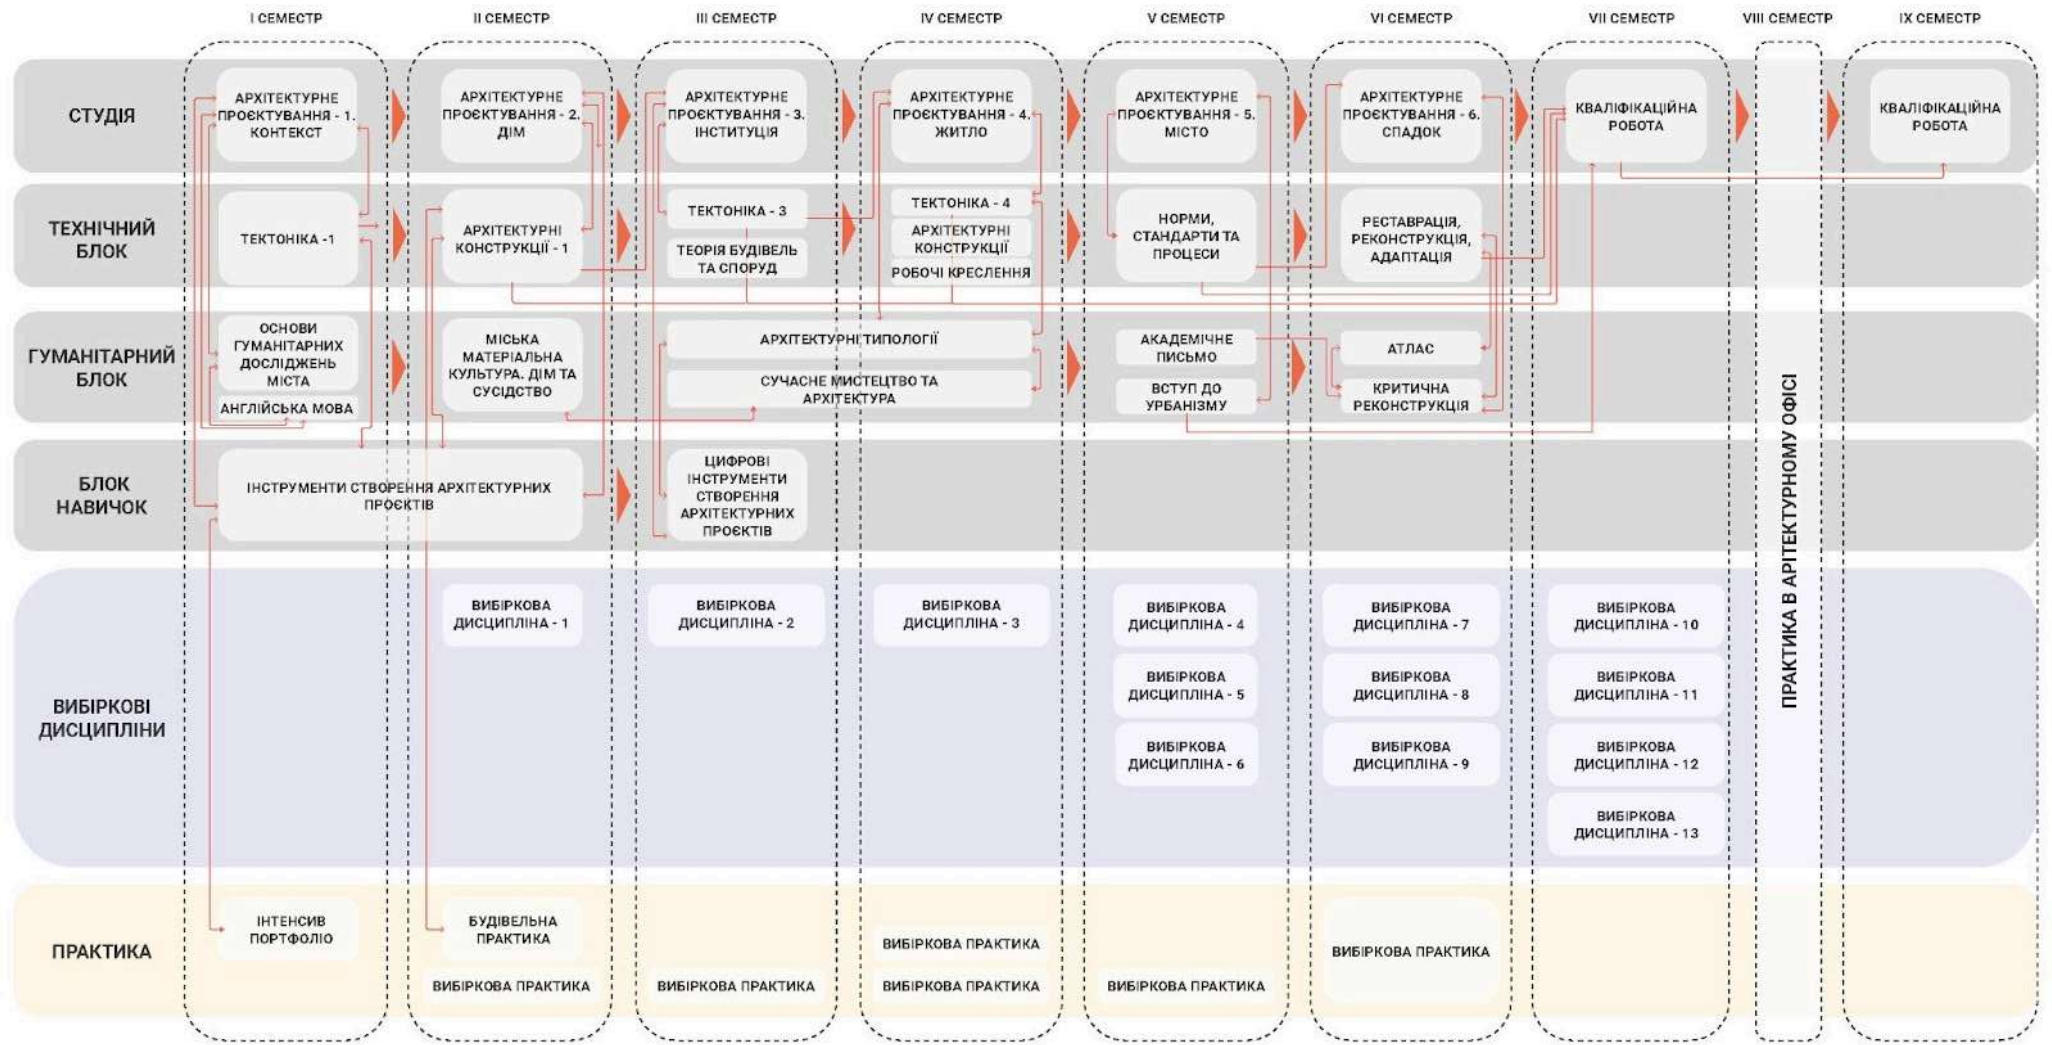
I СЕМЕСТР
II СЕМЕСТР
III СЕМЕСТР
IV СЕМЕСТР
V СЕМЕСТР
VI СЕМЕСТР
VII СЕМЕСТР
VIII СЕМЕСТР
IX СЕМЕСТР

СТУДІЯ
АРХІТЕКТУРНЕ ПРОЄКТУВАННЯ - 1. КОНТЕКСТ
АРХІТЕКТУРНЕ ПРОЄКТУВАННЯ - 2. ДІМ
АРХІТЕКТУРНЕ ПРОЄКТУВАННЯ - 3. ІНСТИТУЦІЯ
АРХІТЕКТУРНЕ ПРОЄКТУВАННЯ - 4. ЖИТЛО
АРХІТЕКТУРНЕ ПРОЄКТУВАННЯ - 5. МІСТО
АРХІТЕКТУРНЕ ПРОЄКТУВАННЯ - 6. СПАДОК
КВАЛІФІКАЦІЙНА РОБОТА
КВАЛІФІКАЦІЙНА РОБОТА

ТЕХНІЧНИЙ БЛОК
ТЕКТОНІКА -1
АРХІТЕКТУРНІ КОНСТРУКЦІЇ - 1
ТЕКТОНІКА - 3
ТЕОРІЯ БУДІВЕЛЬ ТА СПОРУД
ТЕКТОНІКА - 4
АРХІТЕКТУРНІ КОНСТРУКЦІЇ
РОБОЧІ КРЕСЛЕННЯ
НОРМИ, СТАНДАРТИ ТА ПРОЦЕСИ
РЕСТАВРАЦІЯ, РЕКОНСТРУКЦІЯ, АДАПТАЦІЯ

ГУМАНІТАРНИЙ БЛОК
ОСНОВИ ГУМАНІТАРНИХ ДОСЛІДЖЕНЬ МІСТА
АНГЛІЙСЬКА МОВА
МІСЬКА МАТЕРІАЛЬНА КУЛЬТУРА. ДІМ ТА СУСІДСТВО
АРХІТЕКТУРНІ ТИПОЛОГІЇ
СУЧАСНЕ МИСТЕЦТВО ТА АРХІТЕКТУРА
АКАДЕМІЧНЕ ПИСЬМО
ВСТУП ДО УРБАНІЗМУ
АТЛАС
КРИТИЧНА РЕКОНСТРУКЦІЯ

БЛОК НАВИЧОК
ІНСТРУМЕНТИ СТВОРЕННЯ АРХІТЕКТУРНИХ ПРОЄКТІВ
ЦИФРОВІ ІНСТРУМЕНТИ СТВОРЕННЯ АРХІТЕКТУРНИХ ПРОЄКТІВ

ВИБІРКОВІ ДИСЦИПЛІНИ
ВИБІРКОВА ДИСЦИПЛІНА - 1
ВИБІРКОВА ДИСЦИПЛІНА - 2
ВИБІРКОВА ДИСЦИПЛІНА - 3
ВИБІРКОВА ДИСЦИПЛІНА - 4
ВИБІРКОВА ДИСЦИПЛІНА - 5
ВИБІРКОВА ДИСЦИПЛІНА - 6
ВИБІРКОВА ДИСЦИПЛІНА - 7
ВИБІРКОВА ДИСЦИПЛІНА - 8
ВИБІРКОВА ДИСЦИПЛІНА - 9
ВИБІРКОВА ДИСЦИПЛІНА - 10
ВИБІРКОВА ДИСЦИПЛІНА - 11
ВИБІРКОВА ДИСЦИПЛІНА - 12
ВИБІРКОВА ДИСЦИПЛІНА - 13

ПРАКТИКА В АРІТЕКТУРНОМУ ОФІСІ

ПРАКТИКА
ІНТЕНСИВ ПОРТФОЛІО
БУДІВЕЛЬНА ПРАКТИКА
ВИБІРКОВА ПРАКТИКА
ВИБІРКОВА ПРАКТИКА
ВИБІРКОВА ПРАКТИКА
ВИБІРКОВА ПРАКТИКА
ВИБІРКОВА ПРАКТИКА
ВИБІРКОВА ПРАКТИКА